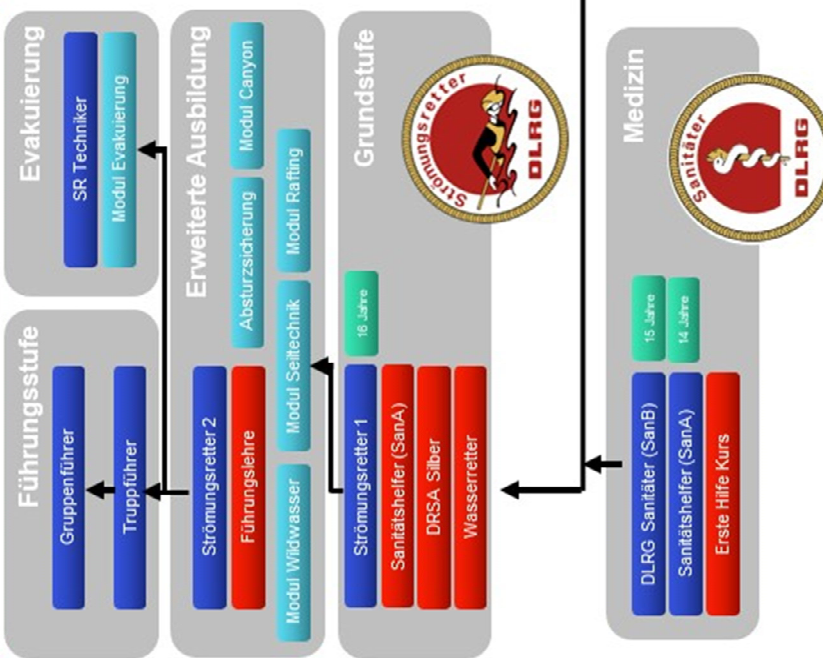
Evakuierung

SR Techniker

Modul Evakuierung

Führungsstufe

Gruppenführer

Truppführer

Erweiterte Ausbildung

Modul Canyon

Absturzsicherung

Modul Rafting

Strömungsretter 2

Führungslehre

Modul Seiltechnik

Modul Wildwasser

Grundstufe

Strömungsretter

DLRG

16 Jahre

Strömungsretter 1

Sanitätshelfer (SanA)

DRSA Silber

Wasserretter

Medizin

Sanitäter

DLRG

15 Jahre

14 Jahre

DLRG Sanitäter (SanB)

Sanitätshelfer (SanA)

Erste Hilfe Kurs